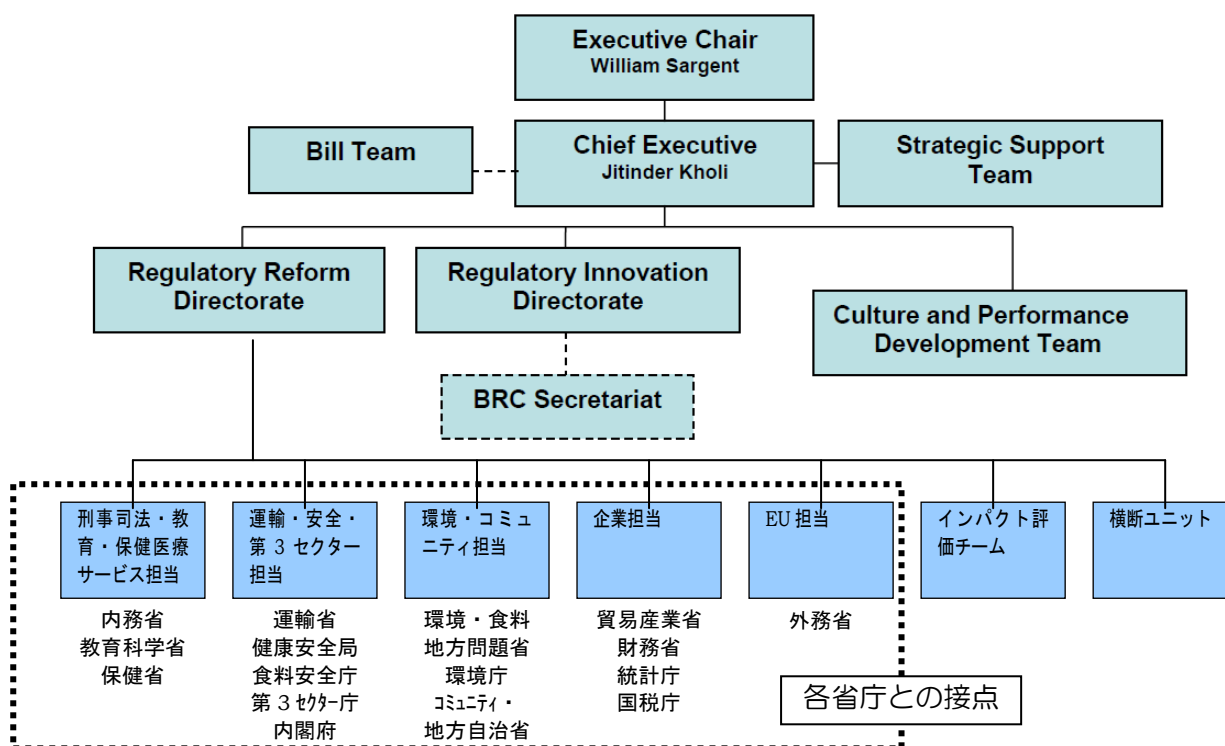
Executive Chair
William Sargent

Bill Team

Chief Executive
Jitinder Kholi

Strategic Support Team

Regulatory Reform Directorate

Regulatory Innovation Directorate

Culture and Performance Development Team

BRC Secretariat

刑事司法・教育・保健医療サービス担当

運輸・安全・第３セクター担当

環境・コミュニティ担当

企業担当

EU 担当

インパクト評価チーム

横断ユニット

内務省
教育科学省
保健省

運輸省
健康安全局
食料安全庁
第３セクター庁
内閣府

環境・食料
地方問題省
環境庁
コミュニティ・
地方自治省

貿易産業省
財務省
統計庁
国税庁

外務省

各省庁との接点